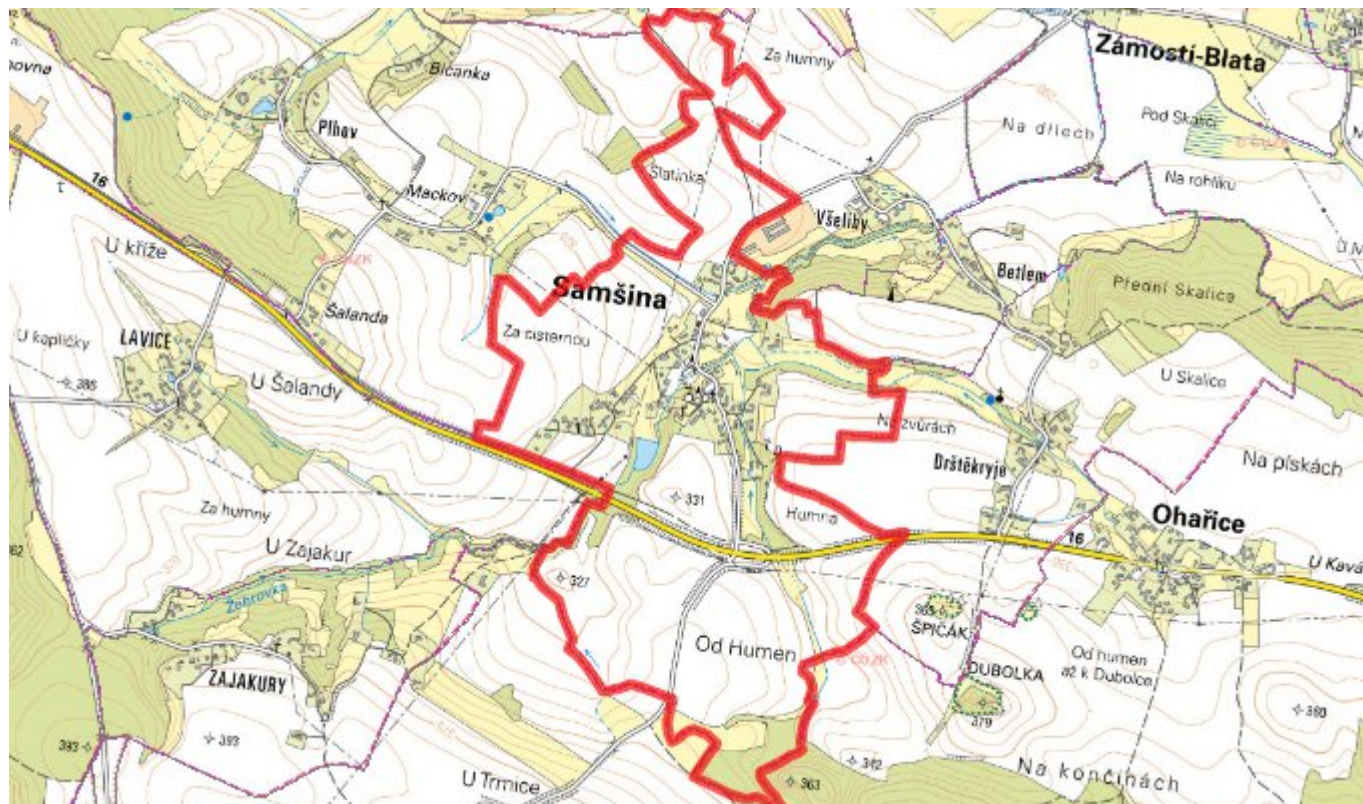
hovna
Bicanka
Za humny
Zámostí-Blata
Pod Skalicí
Na dílech
Na rohliku
Plhov
Mackov
Šlatinka
Všeliby
16
U kříže
Samšina
Betlem
Přední Skalice
Šalanda
Za cisternou
U kapličky
LAVICE
385
U Šalandy
U Skalice
Na Zvůrách
Drštěkryje
Na pískách
Za humny
331
Humna
Ohařice
U Zajakur
16
U Kav
Žehrovka
327
393
ŠPIČÁK
Od Humen
Od humen až k Dubolce
DUBOLKA
ZAJAKURY
379
380
393
393
U Trmice
363
342
Na koncinách